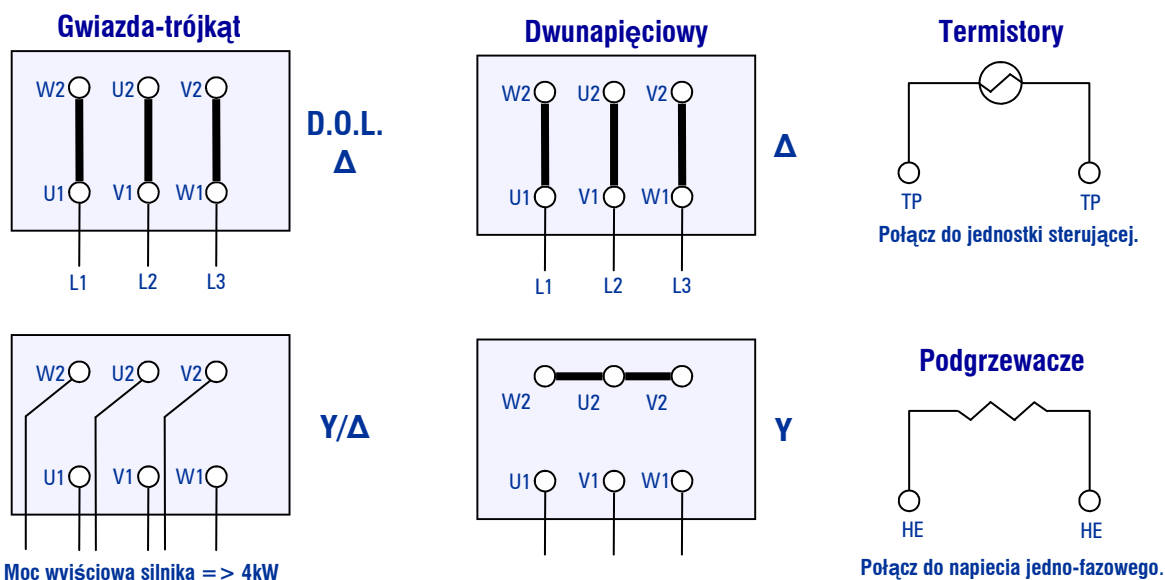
Gwiazda-trójkąt

W2 U2 V2

U1 V1 W1

L1 L2 L3

D.O.L.
Δ

W2 U2 V2

U1 V1 W1

Y/Δ

Moc wyjściowa silnika = > 4kW

Dwunapięciowy

W2 U2 V2

U1 V1 W1

L1 L2 L3

Δ

W2 U2 V2

U1 V1 W1

Y

Termistory

TP TP

Połącz do jednostki sterującej.

Podgrzewacze

HE HE

Połącz do napiecia jedno-fazowego.